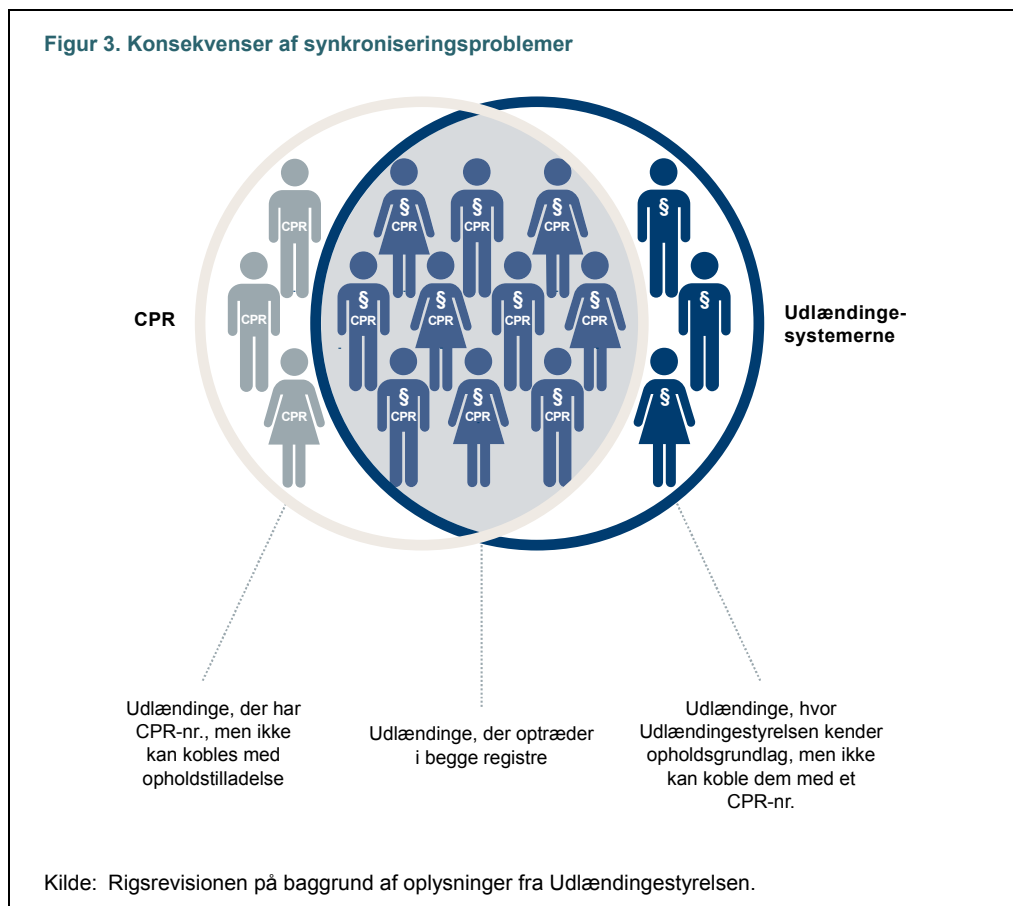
Figur 3. Konsekvenser af synkroniseringsproblemer

CPR

CPR

CPR

CPR

§
CPR

§
CPR

§
CPR

§
CPR

§
CPR

§
CPR

§
CPR

§
CPR

§
CPR

§
CPR

§

§

§

Udlændinge-systemerne

Udlændinge, der har CPR-nr., men ikke kan kobles med opholdstilladelse

Udlændinge, der optræder i begge registre

Udlændinge, hvor Udlændingestyrelsen kender opholdsgrundlag, men ikke kan koble dem med et CPR-nr.

Kilde: Rigsrevisionen på baggrund af oplysninger fra Udlændingestyrelsen.